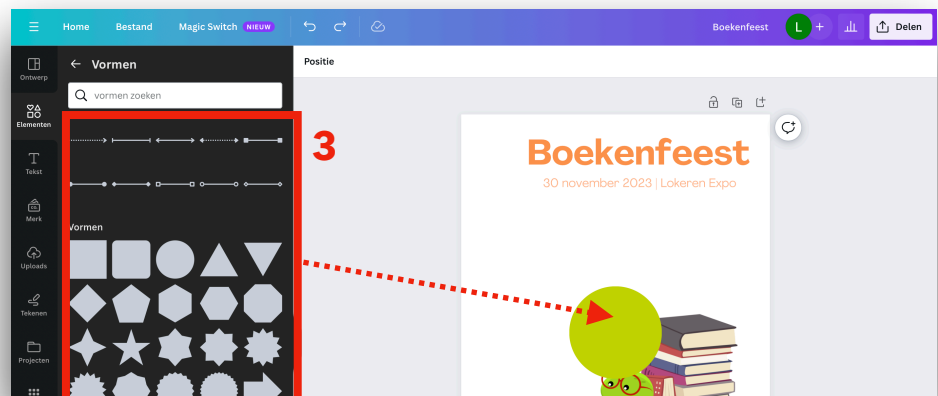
Home Bestand Magic Switch NIEUW

Boekenfeest L + Delen

Ontwerp

Elementen

Tekst

Merk

Uploads

Tekenen

Projecten

Vormen

vormen zoeken

Vormen

3

Positie

Boekenfeest

30 november 2023 | Lokeren Expo